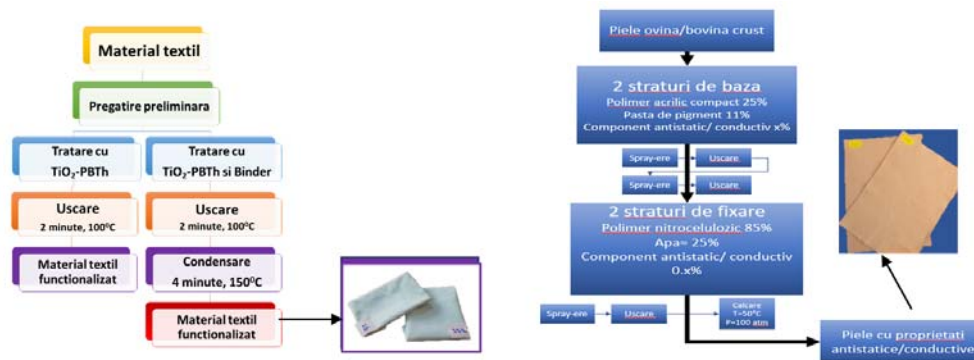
Material textil

Pregatire preliminara

Tratare cu $TiO_2$-PBTh

Tratare cu $TiO_2$-PBTh si Binder

Uscare
2 minute, $100^0C$

Uscare
2 minute, $100^0C$

Material textil functionalizat

Condensare
4 minute, $150^0C$

Material textil functionalizat

Piele ovina/bovina crust

2 straturi de baza
Polimer acrilic compact 25%
Pasta de pigment 11%
Component antistatic/ conductiv x%

Spray-ere
Uscare
Spray-ere
Uscare

2 straturi de fixare
Polimer nitrocelulozic 85%
Apa= 25%
Component antistatic/ conductiv 0.x%

Spray-ere
Uscare
Calcare
T=50°C
P=100 atm

Piele cu proprietati antistatice/conductive